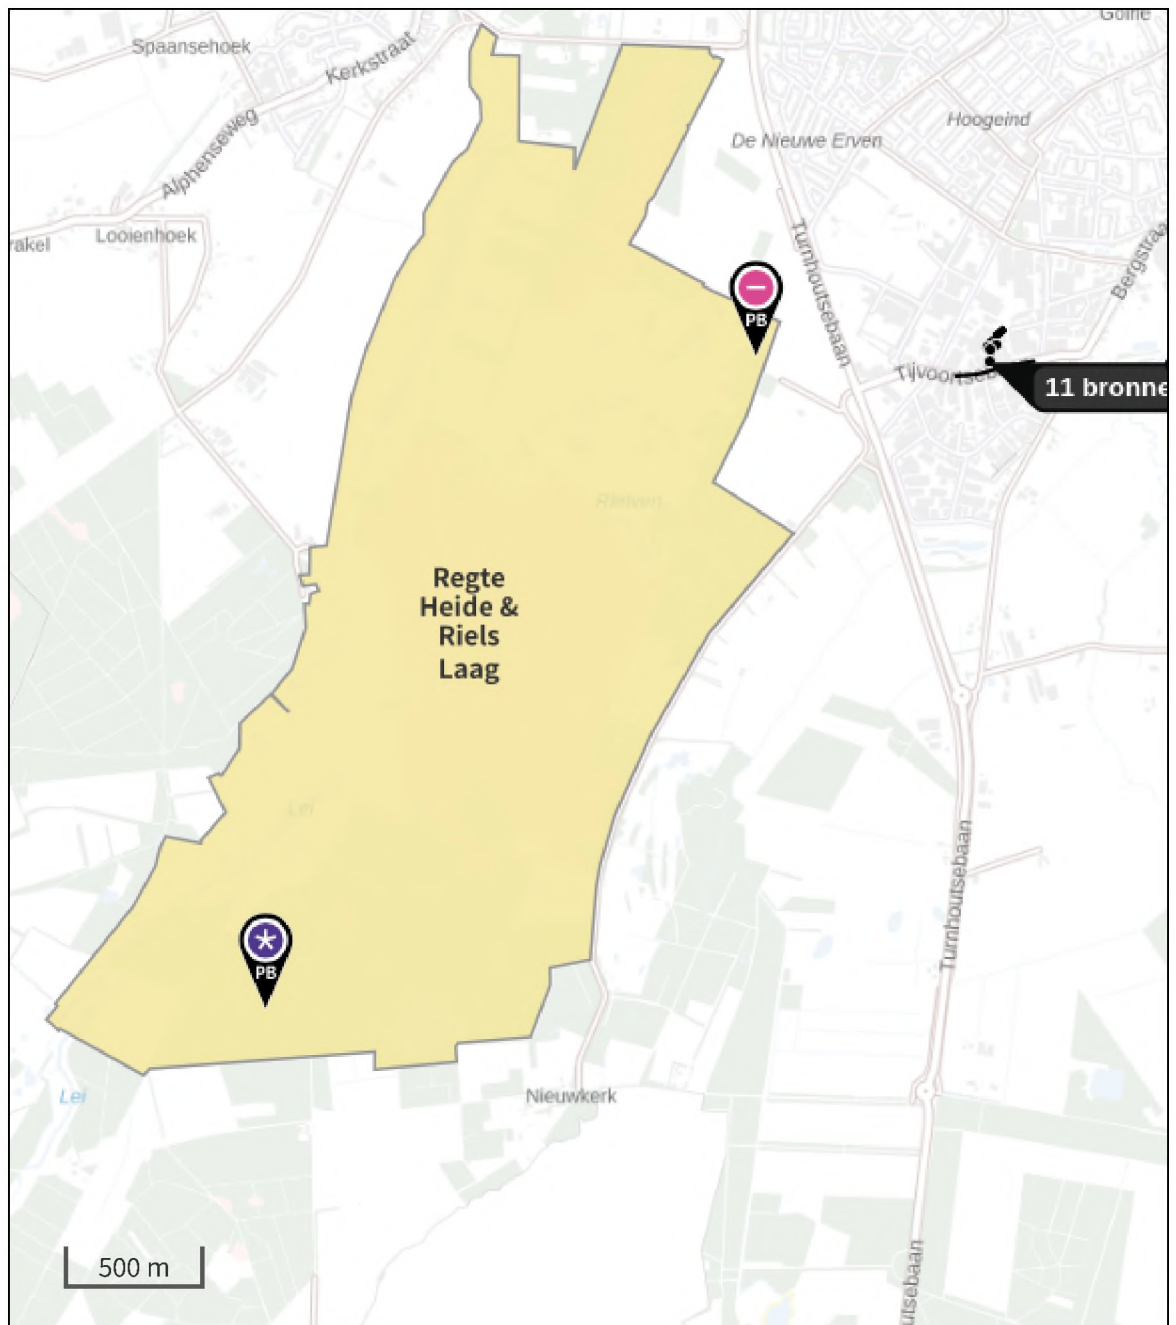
Goirle
Spaansehoek
Kerkstraat
Alphenseweg
Hoogeind
De Nieuwe Erven
rakel
Looienhoek
Turnhoutsebaan
Bergstraat
PB
Tijvoortsebaan
11 bronne
Rielven
Regte Heide & Riels Laag
Lei
PB
Turnhoutsebaan
Lei
Nieuwkerk
500 m
utsebaan